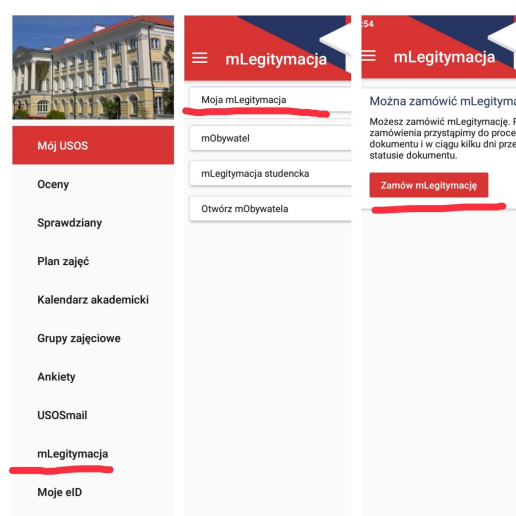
Mój USOS

Oceny

Sprawdziany

Plan zajęć

Kalendarz akademicki

Grupy zajęciowe

Ankiety

USOSmail

mLegitymacja

Moje eID

mLegitymacja

Moja mLegitymacja

mObywatel

mLegitymacja studencka

Otwórz mObywatela

:54

mLegitymacja

Można zamówić mLegitymac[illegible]

Możesz zamówić mLegitymację. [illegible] zamówienia przystąpimy do proce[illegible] dokumentu i w ciągu kilku dni prze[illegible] statusie dokumentu.

Zamów mLegitymację